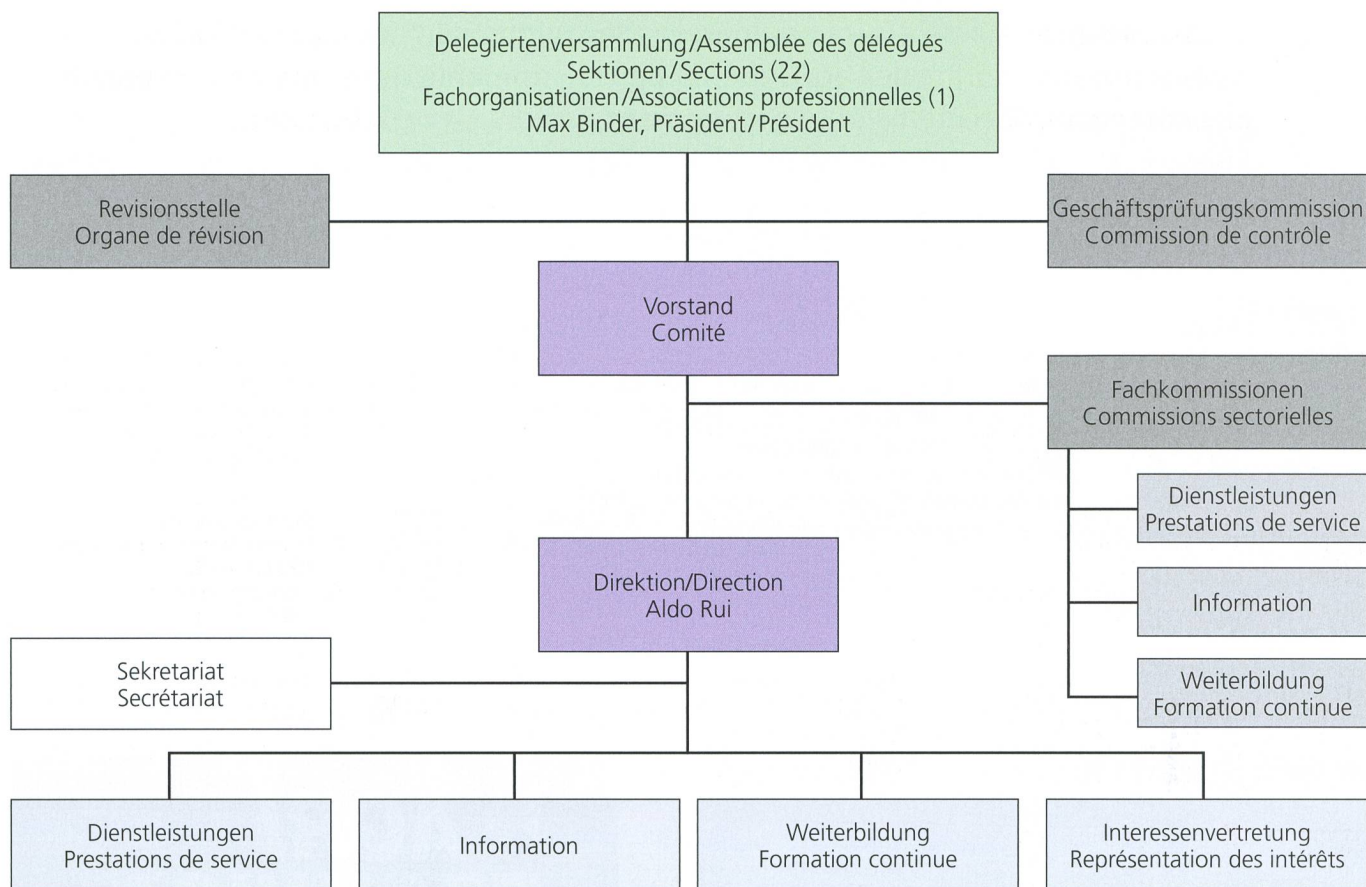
Delegiertenversammlung/Assemblée des délégués
Sektionen/Sections (22)
Fachorganisationen/Associations professionnelles (1)
Max Binder, Präsident/Président

Revisionsstelle
Organe de révision

Geschäftsprüfungskommission
Commission de contrôle

Vorstand
Comité

Fachkommissionen
Commissions sectorielles

Dienstleistungen
Prestations de service

Information

Weiterbildung
Formation continue

Direktion/Direction
Aldo Rui

Sekretariat
Secrétariat

Dienstleistungen
Prestations de service

Information

Weiterbildung
Formation continue

Interessenvertretung
Représentation des intérêts